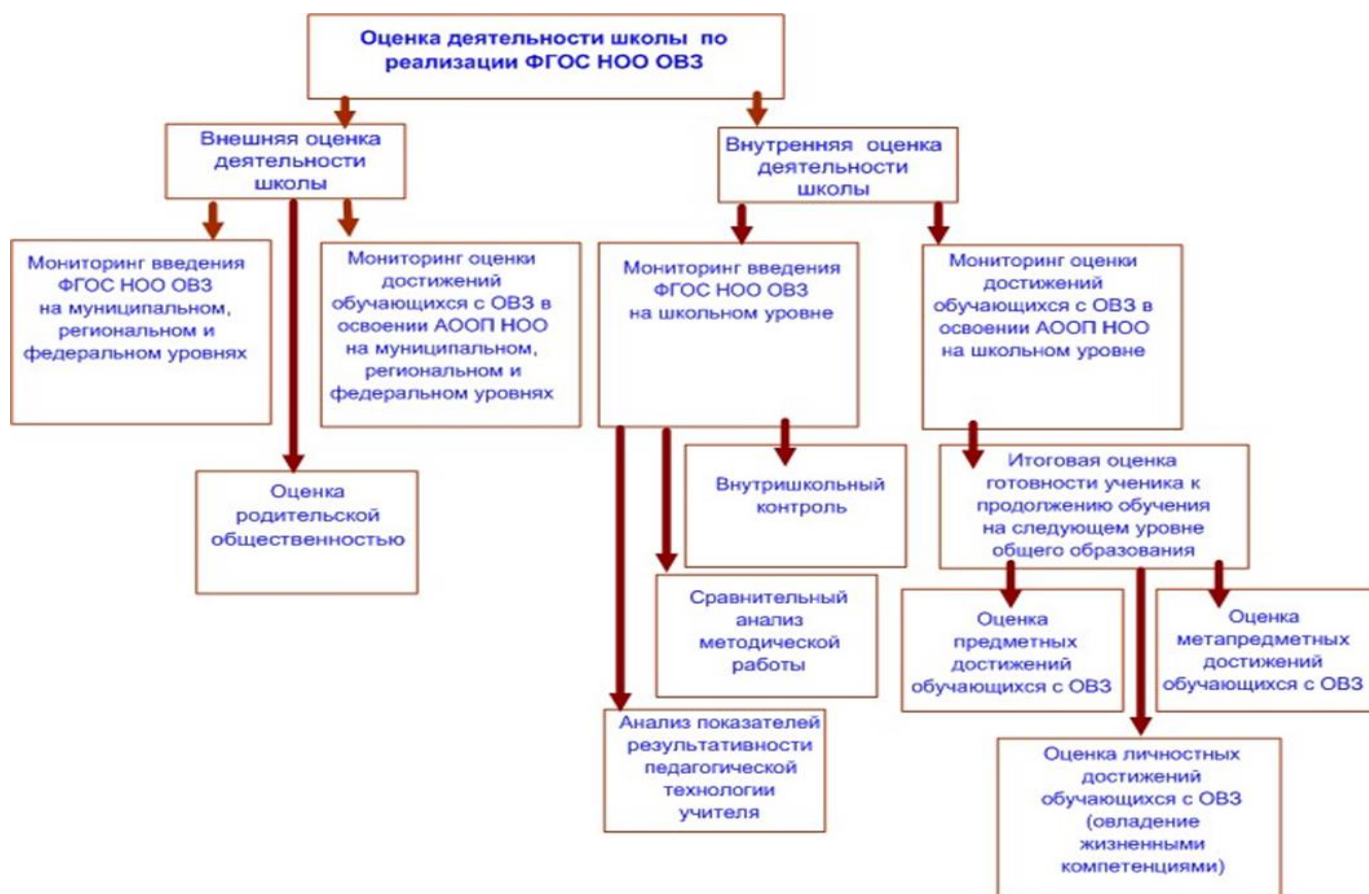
Оценка деятельности школы по реализации ФГОС НОО ОВЗ

Внешняя оценка деятельности школы

Внутренняя оценка деятельности школы

Мониторинг введения ФГОС НОО ОВЗ на муниципальном, региональном и федеральном уровнях

Мониторинг оценки достижений обучающихся с ОВЗ в освоении АООП НОО на муниципальном, региональном и федеральном уровнях

Мониторинг введения ФГОС НОО ОВЗ на школьном уровне

Мониторинг оценки достижений обучающихся с ОВЗ в освоении АООП НОО на школьном уровне

Оценка родительской общественностью

Внутришкольный контроль

Итоговая оценка готовности ученика к продолжению обучения на следующем уровне общего образования

Сравнительный анализ методической работы

Оценка предметных достижений обучающихся с ОВЗ

Оценка метапредметных достижений обучающихся с ОВЗ

Анализ показателей результативности педагогической технологии учителя

Оценка личностных достижений обучающихся с ОВЗ (овладение жизненными компетенциями)